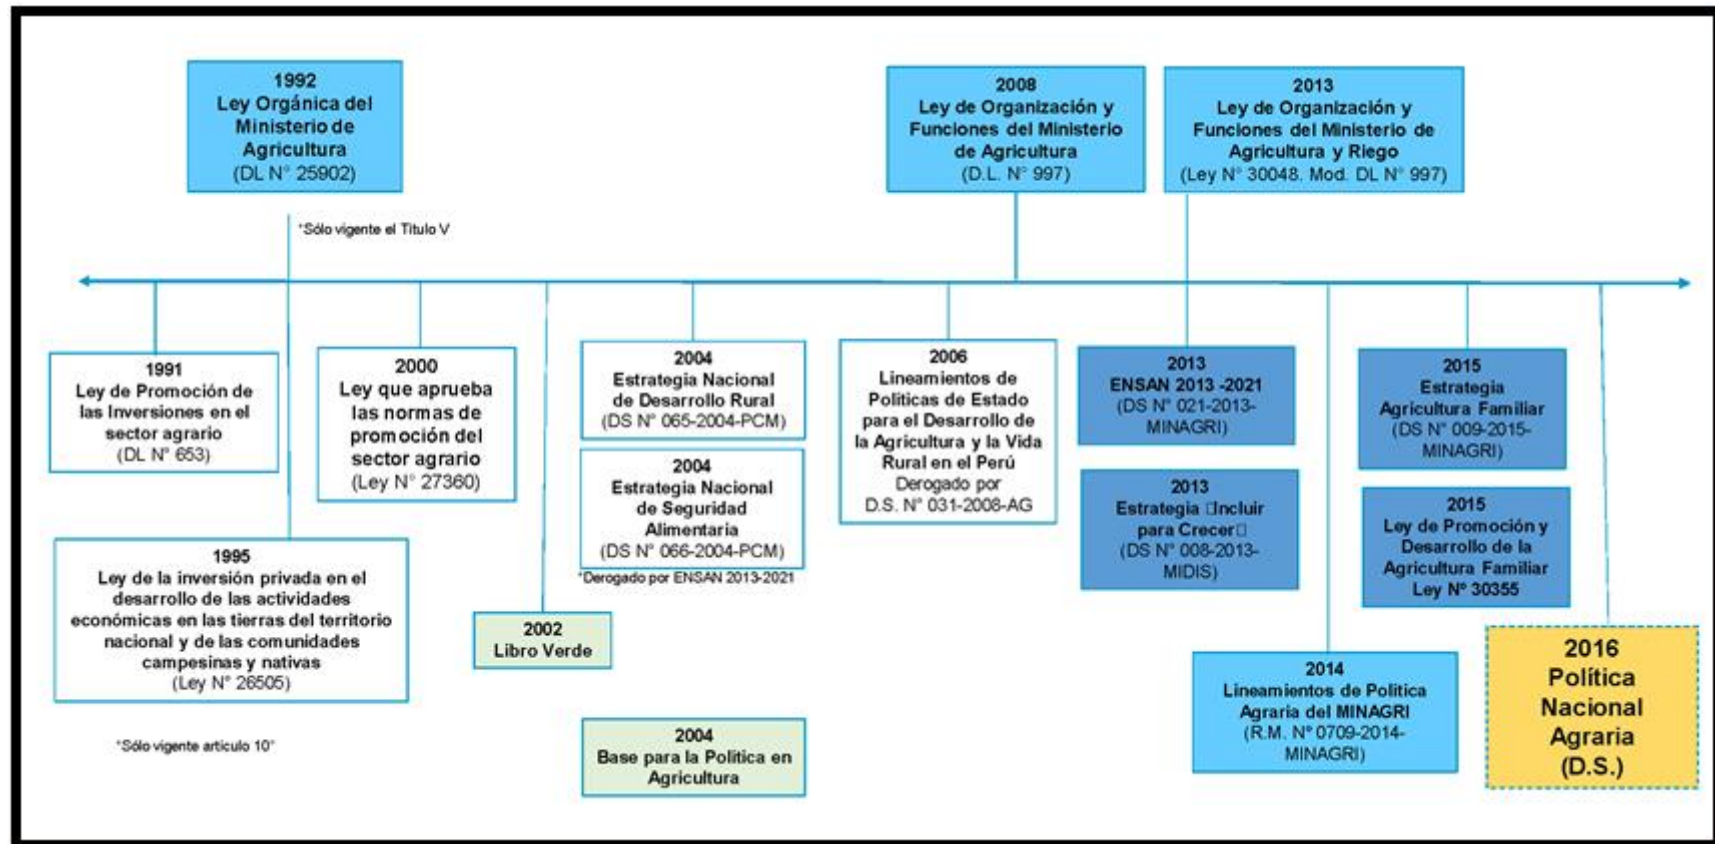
1992
Ley Orgánica del Ministerio de Agricultura
(DL N° 25902)

*Sólo vigente el Título V

2008
Ley de Organización y Funciones del Ministerio de Agricultura
(D.L. N° 997)

2013
Ley de Organización y Funciones del Ministerio de Agricultura y Riego
(Ley N° 30048. Mod. DL N° 997)

1991
Ley de Promoción de las Inversiones en el sector agrario
(DL N° 653)

2000
Ley que aprueba las normas de promoción del sector agrario
(Ley N° 27360)

2004
Estrategia Nacional de Desarrollo Rural
(DS N° 065-2004-PCM)

2004
Estrategia Nacional de Seguridad Alimentaria
(DS N° 066-2004-PCM)

*Derogado por ENSAN 2013-2021

2006
Lineamientos de Políticas de Estado para el Desarrollo de la Agricultura y la Vida Rural en el Perú
Derogado por D.S. N° 031-2008-AG

2013
ENSAN 2013 -2021
(DS N° 021-2013-MINAGRI)

2013
Estrategia Incluir para Crecer
(DS N° 008-2013-MIDIS)

2015
Estrategia Agricultura Familiar
(DS N° 009-2015-MINAGRI)

2015
Ley de Promoción y Desarrollo de la Agricultura Familiar
Ley N° 30355

1995
Ley de la inversión privada en el desarrollo de las actividades económicas en las tierras del territorio nacional y de las comunidades campesinas y nativas
(Ley N° 26505)

*Sólo vigente artículo 10°

2002
Libro Verde

2004
Base para la Política en Agricultura

2014
Lineamientos de Política Agraria del MINAGRI
(R.M. N° 0709-2014-MINAGRI)

2016
Política Nacional Agraria
(D.S.)